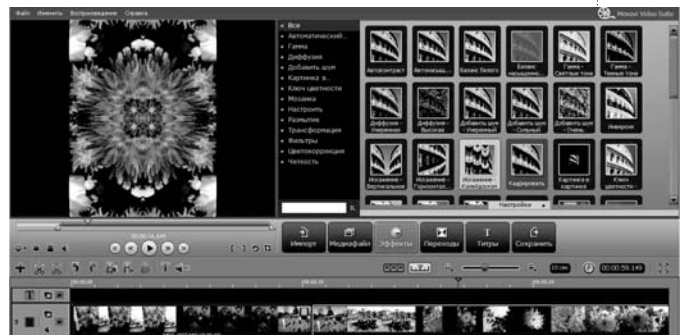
Файл Изменить Воспроизведение Справка

Movavi Video Suite

Все
Автоматический...
Гамма
Диффузия
Добавить шум
Картинка в...
Ключ цветности
Мозаика
Настроить
Размытие
Трансформация
Фильтры
Цветокоррекция
Четкость

Автоконтраст
Автонасыщ...
Баланс белого
Баланс насыщенн...
Гамма - Светлые тона
Гамма - Темные тона
Диффузия - Умеренная
Диффузия - Высокая
Добавить шум - Умеренный
Добавить шум - Сильный
Добавить шум - Очень...
Инверсия
Искажение - Вертикальное
Искажение - Горизонт...
Искажение - ...
Кадрировать
Картинка в картинке
Ключ цветности

Настройки

00:00:14.649

Импорт
Медиафайл
Эффекты
Переходы
Титры
Сохранить

00:00:59.149